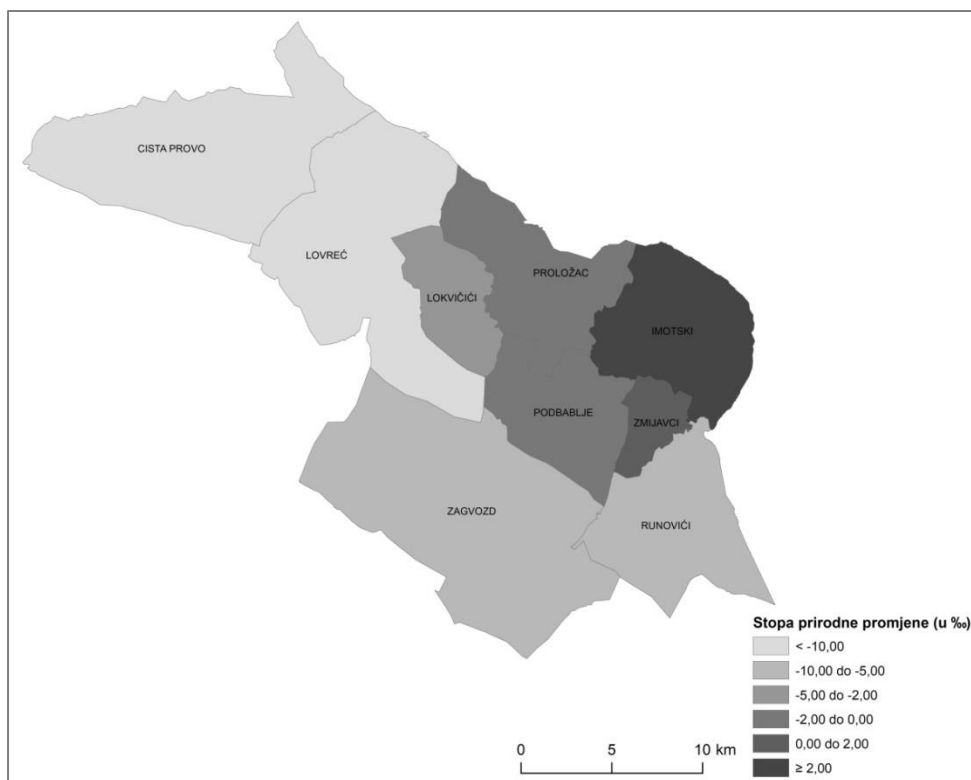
CISTA PROVO

LOVREĆ

LOKVIČIĆI

PROLOŽAC

IMOTSKI

PODBABLJE

ZMIJAVCI

ZAGVOZD

RUNOVIĆI

Stopa prirodne promjene (u ‰)

< -10,00

-10,00 do -5,00

-5,00 do -2,00

-2,00 do 0,00

0,00 do 2,00

≥ 2,00

0

5

10 km